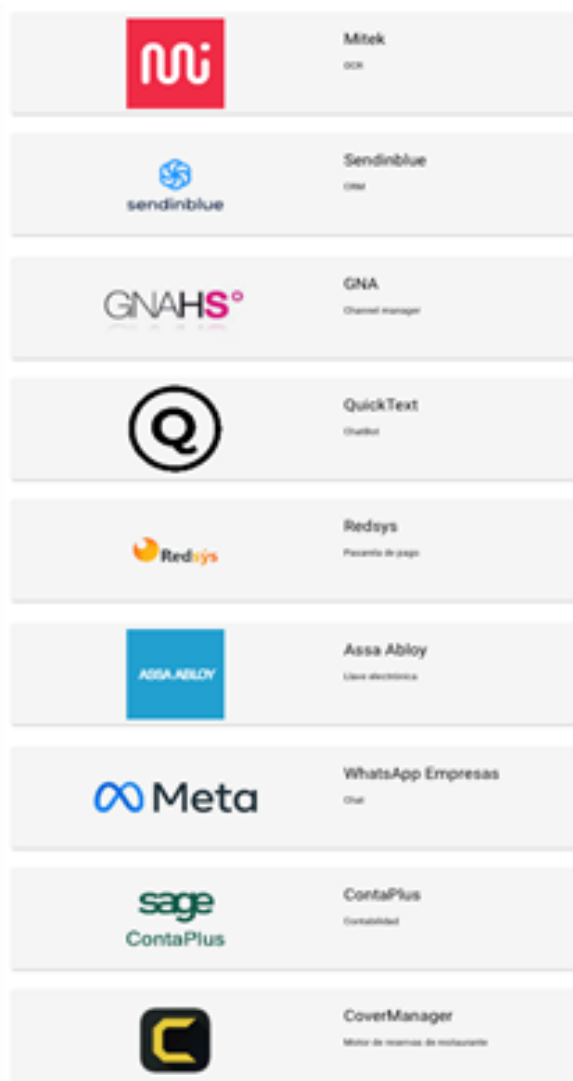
Mitek
OCR

sendinblue
Sendinblue
CRM

GNAHS°
GNA
Channel manager

QuickText
Chatbot

Redsys
Redsys
Pasarela de pago

ASSA ABLOY
Assa Abloy
Llave electrónica

Meta
WhatsApp Empresas
Chat

sage
ContaPlus
ContaPlus
Contabilidad

CoverManager
Motor de reservas de restaurante